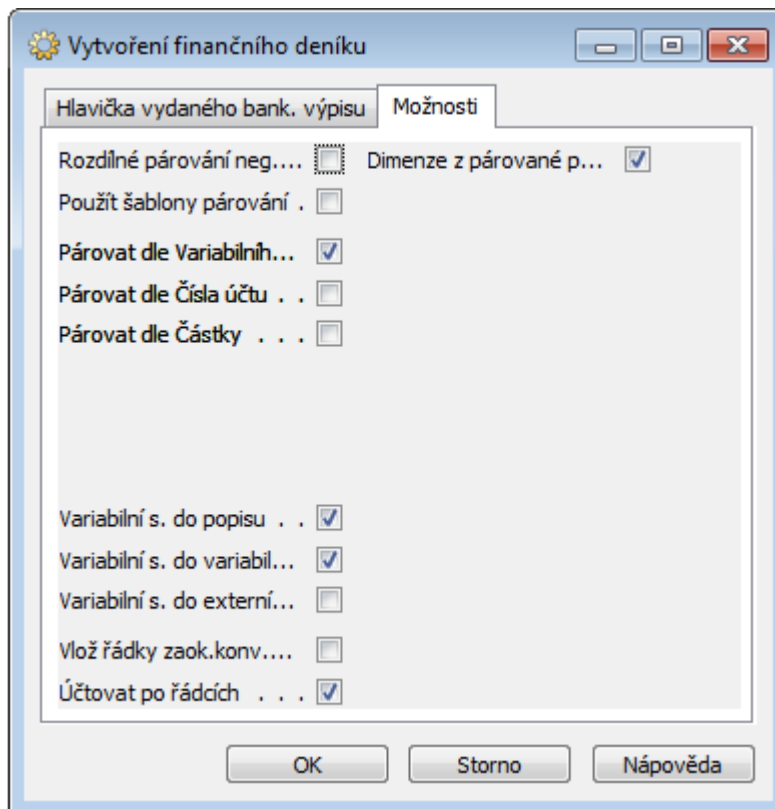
Vytvoření finančního deníku

Hlavička vydaného bank. výpisu | Možnosti

Rozdílné párování neg....

Dimenze z párované p...

Použít šablony párování .

Párovat dle Variabilníh...

Párovat dle Čísla účtu . .

Párovat dle Částky . . .

Variabilní s. do popisu . .

Variabilní s. do variabil...

Variabilní s. do externí...

Vlož řádky zaok.konv....

Účtovat po řádcích . . .

OK

Storno

Nápověda